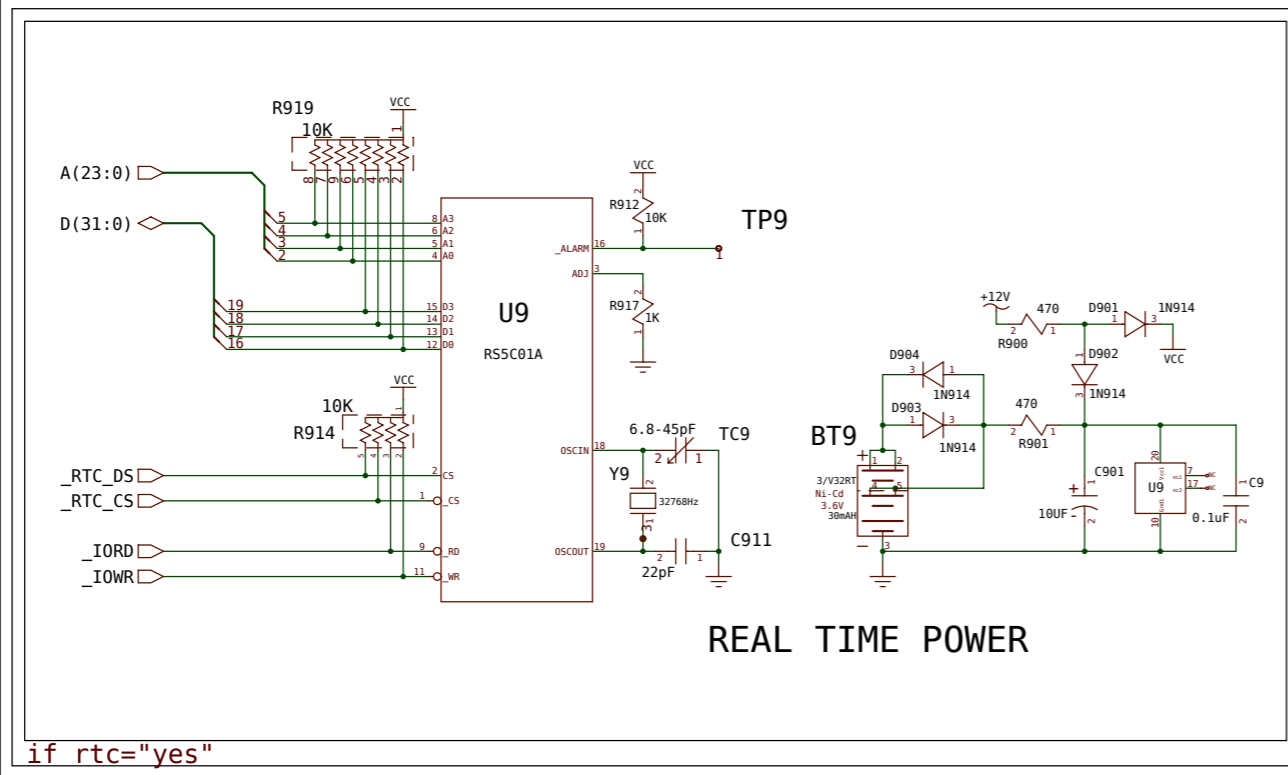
R919
VCC
10K
1
8 7 6 5 4 3 2
A(23:0)
D(31:0)
5
4
3
2
8 A3
6 A2
5 A1
4 A0
19
18
17
16
15 D3
14 D2
13 D1
12 D0
U9
RS5C01A
VCC
2
R912
10K
1
TP9
_ALARM 16
1
ADJ 3
2
R917
1K
1
VCC
10K
R914
5 4 3 2
1
_RTC_DS
_RTC_CS
_IORD
_IOWR
2 CS
1 _CS
9 _RD
11 _WR
OSCIN 18
OSCOUT 19
6.8-45pF
TC9
2 1
Y9
2
32768Hz
1
2 1
22pF
C911
REAL TIME POWER
+12V
470
2 1
R900
D901
1 3
1N914
D902
1
3
1N914
VCC
D904
3 1
1N914
D903
1 3
1N914
470
2 1
R901
BT9
1 2
3/V32RT
Ni-Cd
3.6V
30mAH
4 5
3
+
-
C901
1
+
10UF
2
20
U9
10
7
17
C9
1
0.1uF
2
if rtc="yes"